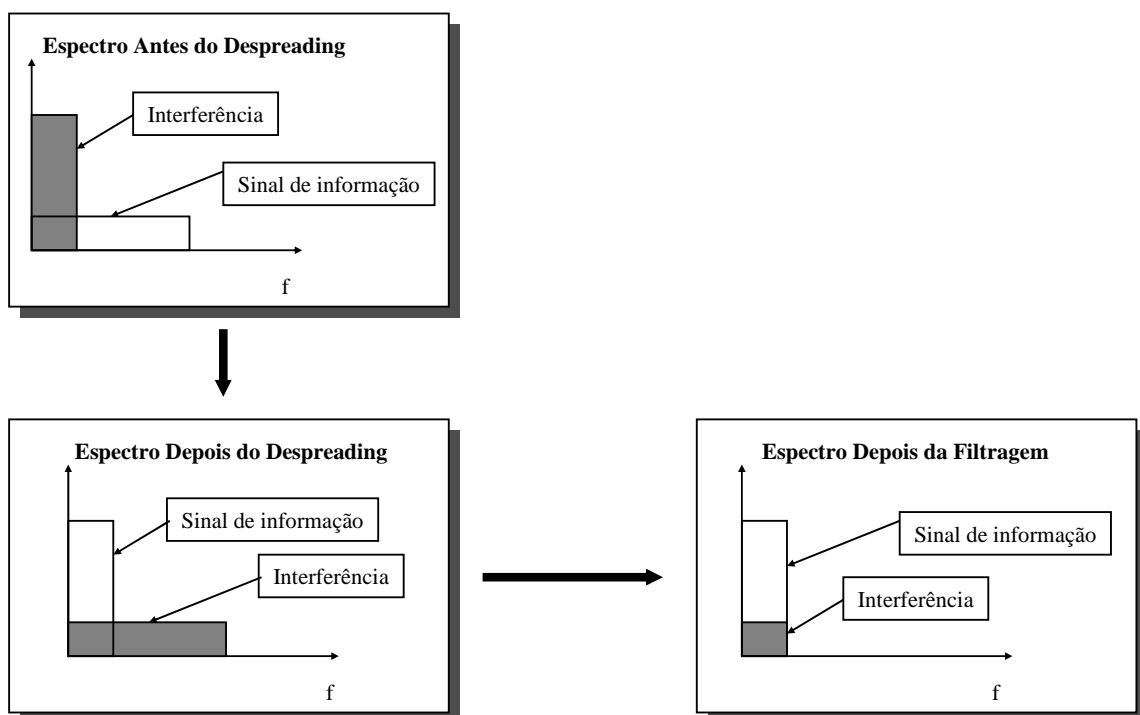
Espectro Antes do Despreading

Interferência

Sinal de informação

f

Espectro Depois do Despreading

Sinal de informação

Interferência

f

Espectro Depois da Filtragem

Sinal de informação

Interferência

f